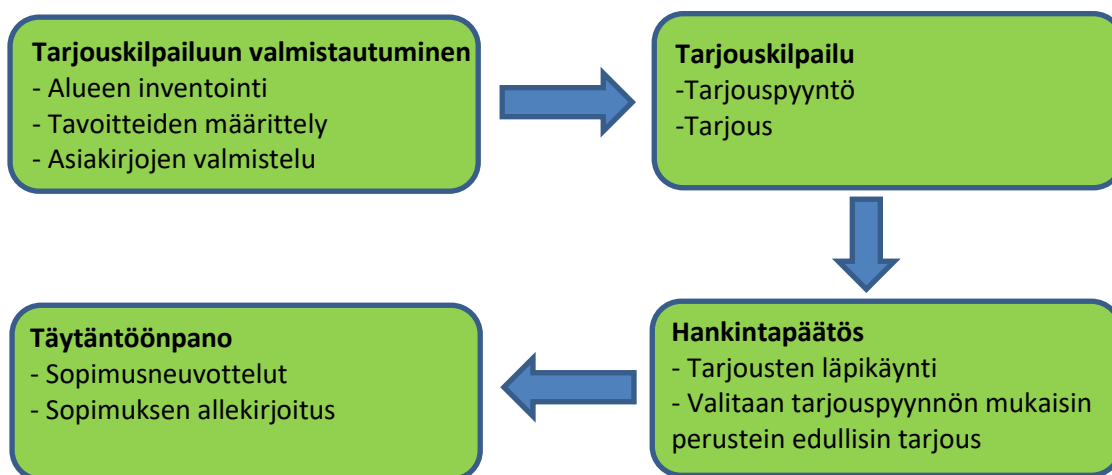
**Tarjouskilpailuun valmistautuminen**
- Alueen inventointi
- Tavoitteiden määrittely
- Asiakirjojen valmistelu

**Tarjouskilpailu**
-Tarjouspyyntö
-Tarjous

**Hankintapäätös**
- Tarjousten läpikäynti
- Valitaan tarjouspyynnön mukaisin perustein edullisin tarjous

**Täytäntöönpano**
- Sopimusneuvottelut
- Sopimuksen allekirjoitus